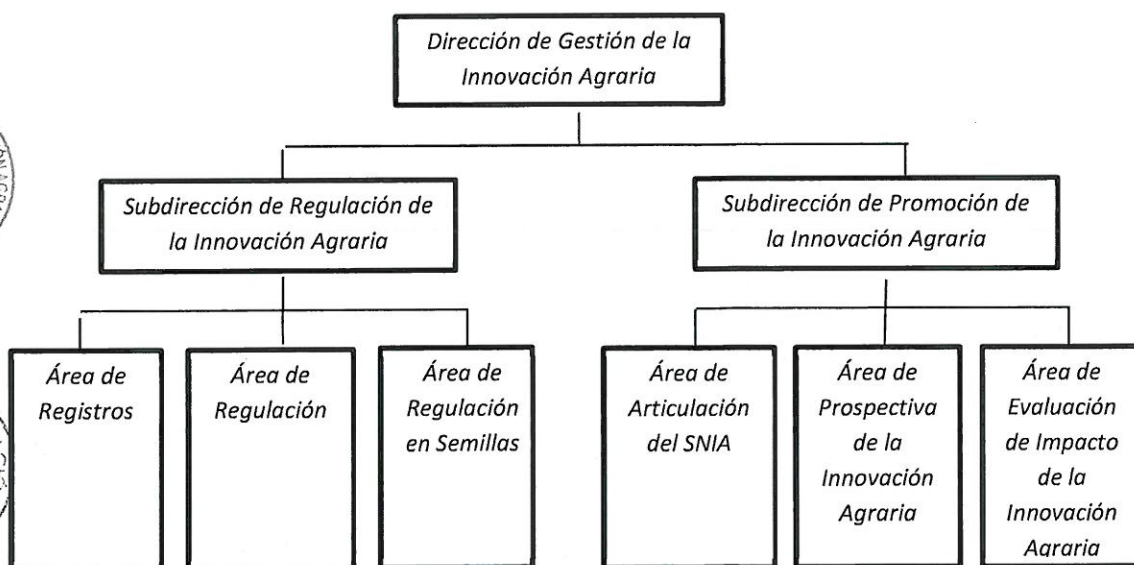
Dirección de Gestión de la Innovación Agraria

Subdirección de Regulación de la Innovación Agraria

Subdirección de Promoción de la Innovación Agraria

Área de Registros

Área de Regulación

Área de Regulación en Semillas

Área de Articulación del SNIA

Área de Prospectiva de la Innovación Agraria

Área de Evaluación de Impacto de la Innovación Agraria